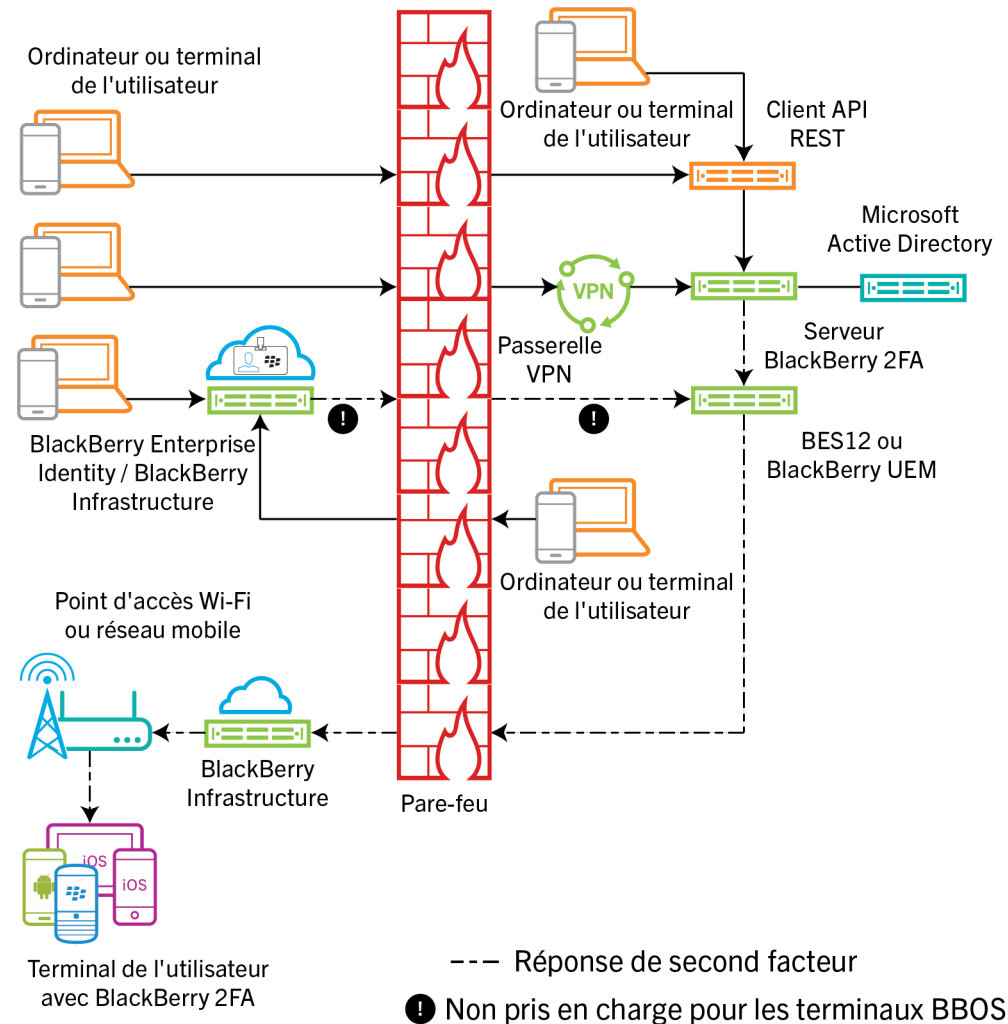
Ordinateur ou terminal de l'utilisateur

Ordinateur ou terminal de l'utilisateur

Client API REST

Microsoft Active Directory

VPN

Passerelle VPN

Serveur BlackBerry 2FA

BlackBerry Enterprise Identity / BlackBerry Infrastructure

BES12 ou BlackBerry UEM

Ordinateur ou terminal de l'utilisateur

Point d'accès Wi-Fi ou réseau mobile

BlackBerry Infrastructure

Pare-feu

iOS

iOS

Terminal de l'utilisateur avec BlackBerry 2FA

Réponse de second facteur

Non pris en charge pour les terminaux BBOS